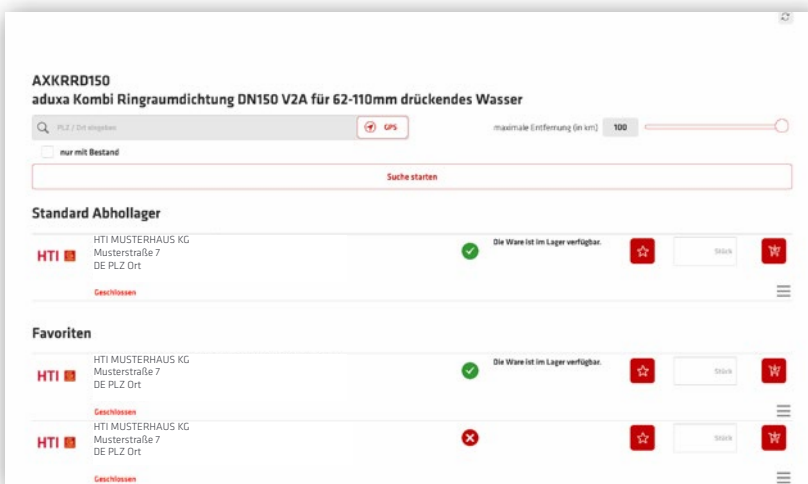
AXKRRD150
aduxa Kombi Ringraumdichtung DN150 V2A für 62-110mm drückendes Wasser

PLZ / Ort eingeben

GPS

maximale Entfernung (in km) 100

nur mit Bestand

Suche starten

Standard Abhollager

HTI

HTI MUSTERHAUS KG
Musterstraße 7
DE PLZ Ort

Die Ware ist im Lager verfügbar.

Stück

Geschlossen

Favoriten

HTI

HTI MUSTERHAUS KG
Musterstraße 7
DE PLZ Ort

Die Ware ist im Lager verfügbar.

Stück

Geschlossen

HTI

HTI MUSTERHAUS KG
Musterstraße 7
DE PLZ Ort

Stück

Geschlossen